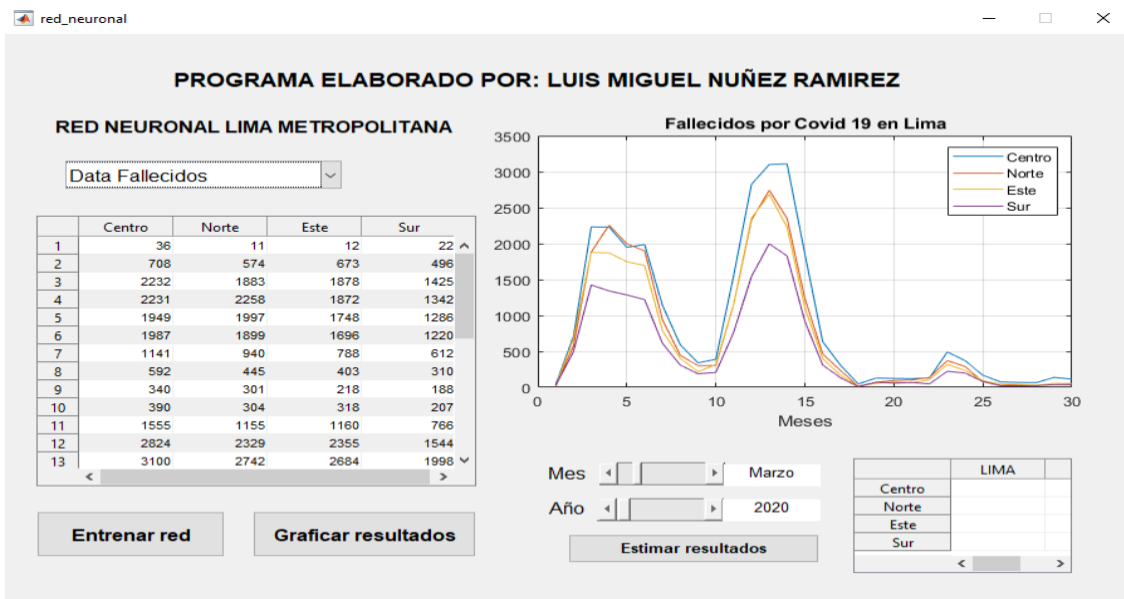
red_neuronal

PROGRAMA ELABORADO POR: LUIS MIGUEL NUÑEZ RAMIREZ

RED NEURONAL LIMA METROPOLITANA

Data Fallecidos

| | Centro | Norte | Este | Sur |
|---|---|---|---|---|
| 1 | 36 | 11 | 12 | 22 |
| 2 | 708 | 574 | 673 | 496 |
| 3 | 2232 | 1883 | 1878 | 1425 |
| 4 | 2231 | 2258 | 1872 | 1342 |
| 5 | 1949 | 1997 | 1748 | 1286 |
| 6 | 1987 | 1899 | 1696 | 1220 |
| 7 | 1141 | 940 | 788 | 612 |
| 8 | 592 | 445 | 403 | 310 |
| 9 | 340 | 301 | 218 | 188 |
| 10 | 390 | 304 | 318 | 207 |
| 11 | 1555 | 1155 | 1160 | 766 |
| 12 | 2824 | 2329 | 2355 | 1544 |
| 13 | 3100 | 2742 | 2684 | 1998 |

Fallecidos por Covid 19 en Lima

3500
3000
2500
2000
1500
1000
500
0

0 5 10 15 20 25 30

Meses

Centro
Norte
Este
Sur

Mes Marzo

Año 2020

| | LIMA |
|---|---|
| Centro | |
| Norte | |
| Este | |
| Sur | |

Entrenar red

Graficar resultados

Estimar resultados